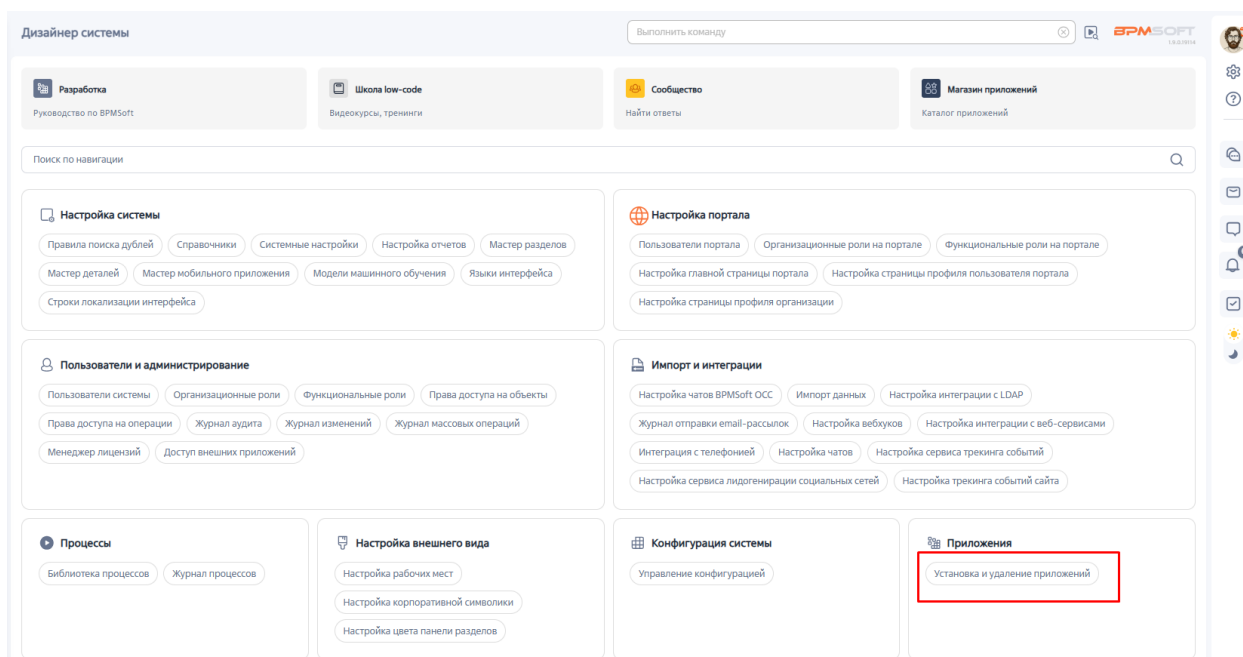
Дизайнер системы

Выполнить команду

BPMSOFT

Разработка
Руководство по BPMSoft

Школа low-code
Видеокурсы, тренинги

Сообщество
Найти ответы

Магазин приложений
Каталог приложений

Поиск по навигации

Настройка системы
Правила поиска дублей
Справочники
Системные настройки
Настройка отчетов
Мастер разделов
Мастер деталей
Мастер мобильного приложения
Модели машинного обучения
Языки интерфейса
Строки локализации интерфейса

Настройка портала
Пользователи портала
Организационные роли на портале
Функциональные роли на портале
Настройка главной страницы портала
Настройка страницы профиля пользователя портала
Настройка страницы профиля организации

Пользователи и администрирование
Пользователи системы
Организационные роли
Функциональные роли
Права доступа на объекты
Права доступа на операции
Журнал аудита
Журнал изменений
Журнал массовых операций
Менеджер лицензий
Доступ внешних приложений

Импорт и интеграции
Настройка чатов BPMSoft OCC
Импорт данных
Настройка интеграции с LDAP
Журнал отправки email-рассылок
Настройка вебхуков
Настройка интеграции с веб-сервисами
Интеграция с телефонией
Настройка чатов
Настройка сервиса трекинга событий
Настройка сервиса лидогенерации социальных сетей
Настройка трекинга событий сайта

Процессы
Библиотека процессов
Журнал процессов

Настройка внешнего вида
Настройка рабочих мест
Настройка корпоративной символики
Настройка цвета панели разделов

Конфигурация системы
Управление конфигурацией

Приложения
Установка и удаление приложений